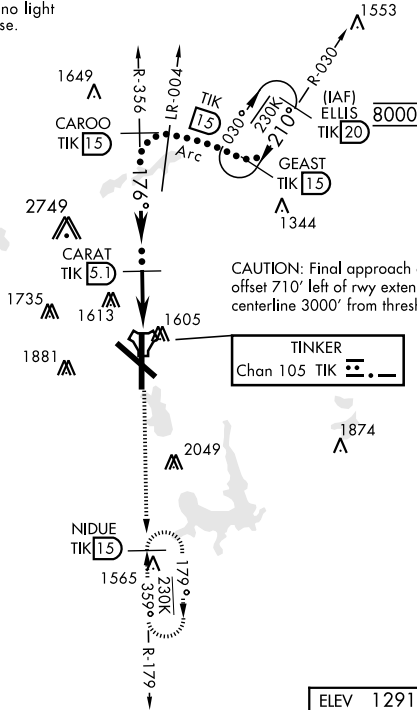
no light
se.

1553

R-030

1649

R-356

LR-004

TIK
15

030°

230K

210°

(IAF)
ELLIS
TIK 20

8000

CAROO
TIK 15

Arc

GEAST
TIK 15

176°

1344

2749

CARAT
TIK 5.1

CAUTION: Final approach
offset 710' left of rwy exten
centerline 3000' from thresl

1735

1613

1605

TINKER
Chan 105 TIK

1881

1874

2049

NIDUE
TIK 15

179°

230K

1565

359°

R-179

ELEV 1291